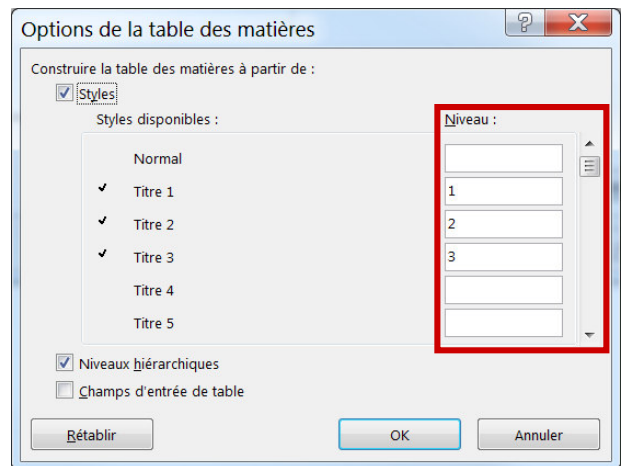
Options de la table des matières

?

X

Construire la table des matières à partir de :

Styles

Styles disponibles :

Niveau :

Normal

✓ Titre 1 1

✓ Titre 2 2

✓ Titre 3 3

Titre 4

Titre 5

Niveaux hiérarchiques

Champs d'entrée de table

Rétablir

OK

Annuler